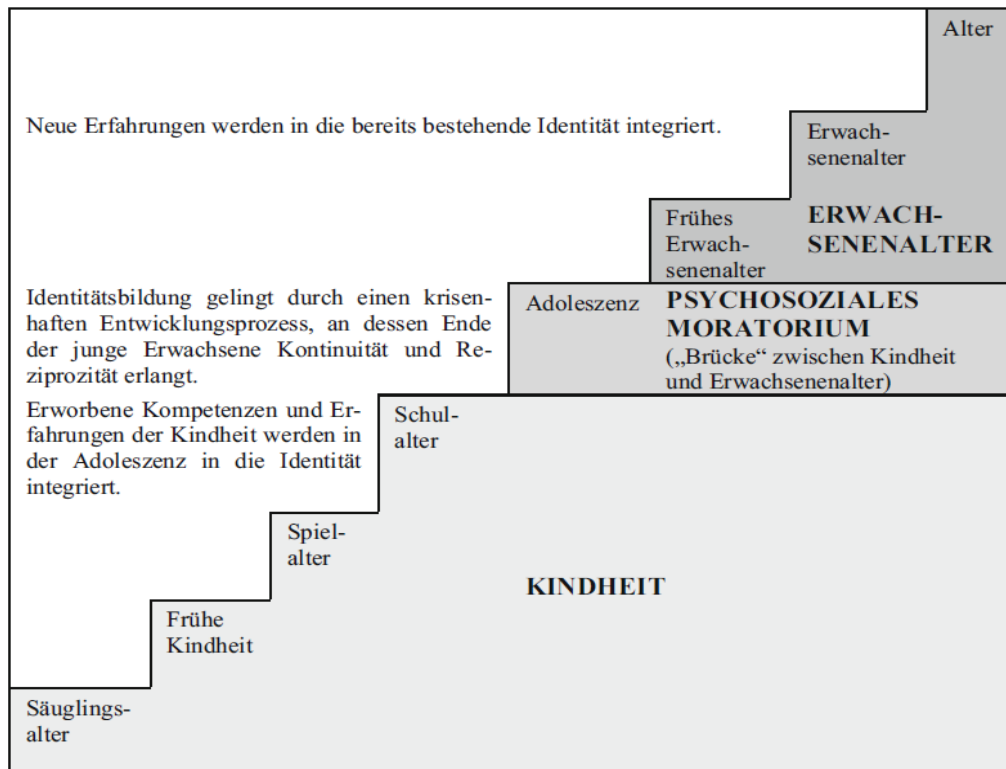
Alter

Neue Erfahrungen werden in die bereits bestehende Identität integriert.

Erwachsenenalter

Frühes Erwachsenenalter

ERWACHSENENALTER

Identitätsbildung gelingt durch einen krisenhaften Entwicklungsprozess, an dessen Ende der junge Erwachsene Kontinuität und Reziprozität erlangt.

Adoleszenz

PSYCHOSOZIALES MORATORIUM
(„Brücke" zwischen Kindheit und Erwachsenenalter)

Erworbene Kompetenzen und Erfahrungen der Kindheit werden in der Adoleszenz in die Identität integriert.

Schulalter

Spielalter

KINDHEIT

Frühe Kindheit

Säuglingsalter